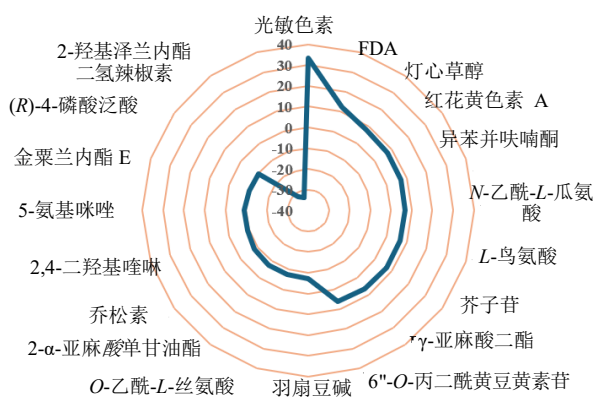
光敏色素
FDA
灯心草醇
红花黄色素 A
异苯并呋喃酮
N-乙酰-L-瓜氨酸
L-鸟氨酸
芥子苷
γ-亚麻酸二酯
6"-O-丙二酰黄豆黄素苷
羽扇豆碱
O-乙酰-L-丝氨酸
2-α-亚麻酸单甘油酯
乔松素
2,4-二羟基喹啉
5-氨基咪唑
金粟兰内酯 E
(R)-4-磷酸泛酸
2-羟基泽兰内酯
二氢辣椒素

40
30
20
10
0
-10
-20
-30
-40